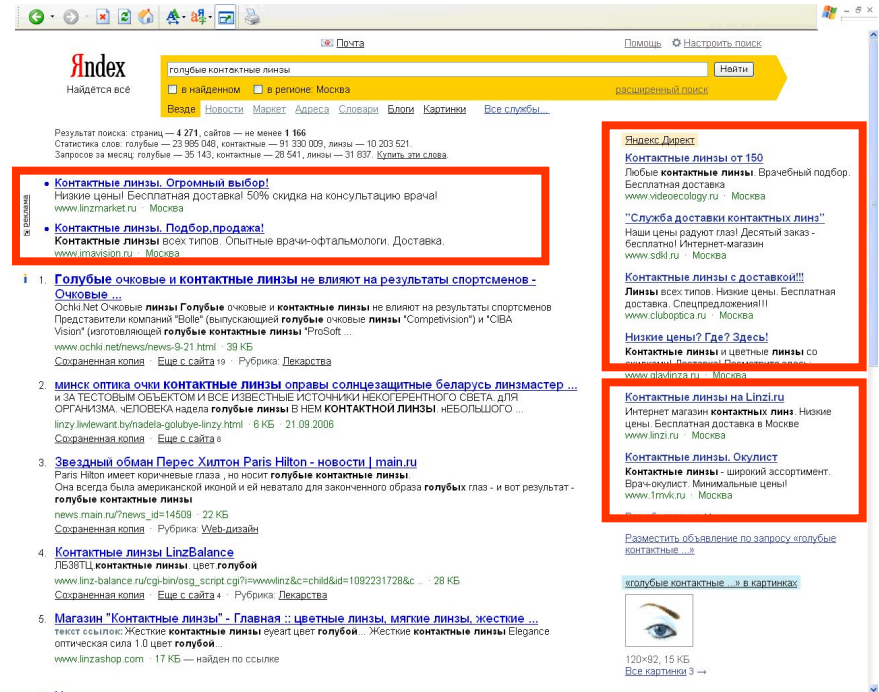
Почта

Помощь Настроить поиск

Яndex
Найдётся всё

голубые контактные линзы

Найти

в найденном в регионе: Москва

расширенный поиск

Везде Новости Маркет Адреса Словари Блоги Картинки Все службы...

Результат поиска: страниц — 4 271, сайтов — не менее 1 166
Статистика слов: голубые — 23 985 048, контактные — 91 330 009, линзы — 10 203 521.
Запросов за месяц: голубые — 35 143, контактные — 28 541, линзы — 31 837. Купить эти слова.

реклама

Контактные линзы. Огромный выбор!
Низкие цены! Бесплатная доставка! 50% скидка на консультацию врача!
www.linzmarket.ru · Москва

Контактные линзы. Подбор,продажа!
Контактные линзы всех типов. Опытные врачи-офтальмологи. Доставка.
www.imavision.ru · Москва

1. Голубые очковые и контактные линзы не влияют на результаты спортсменов - Очковые ...
Ochki Net Очковые линзы Голубые очковые и контактные линзы не влияют на результаты спортсменов Представители компаний "Bolle" (выпускающей голубые очковые линзы "Competivision") и "CIBA Vision" (изготовляющей голубые контактные линзы "ProSoft ...
www.ochki.net/news/news-9-21.html · 39 КБ
Сохраненная копия · Еще с сайта 19 · Рубрика: Лекарства

2. минск оптика очки контактные линзы оправы солнцезащитные беларусь линзмастер ...
и ЗА ТЕСТОВЫМ ОБЪЕКТОМ И ВСЕ ИЗВЕСТНЫЕ ИСТОЧНИКИ НЕКОГЕРЕНТНОГО СВЕТА. ДЛЯ ОРГАНИЗМА. ЧЕЛОВЕКА надела голубые линзы В НЕМ КОНТАКТНОЙ ЛИНЗЫ. нЕБОЛЬШОГО ...
linzy.liwlewant.by/nadela-golubye-linzy.html · 6 КБ · 21.09.2006
Сохраненная копия · Еще с сайта 8

3. Звездный обман Перес Хилтон Paris Hilton - новости | main.ru
Paris Hilton имеет коричневые глаза , но носит голубые контактные линзы.
Она всегда была американской иконой и ей неватало для законченного образа голубых глаз - и вот результат - голубые контактные линзы
news.main.ru/?news_id=14509 · 22 КБ
Сохраненная копия · Рубрика: Web-дизайн

4. Контактные линзы LinzBalance
ЛБ38ТЦ контактные линзы. цвет голубой
www.linz-balance.ru/cgi-bin/osg_script.cgi?i=wwwlinz&c=child&id=1092231728&c ... · 28 КБ
Сохраненная копия · Еще с сайта 4 · Рубрика: Лекарства

5. Магазин "Контактные линзы" - Главная :: цветные линзы, мягкие линзы, жесткие ...
текст ссылок: Жесткие контактные линзы eyeart цвет голубой... Жесткие контактные линзы Elegance оптическая сила 1.0 цвет голубой...
www.linzashop.com · 17 КБ — найден по ссылке

Яndex Директ

Контактные линзы от 150
Любые контактные линзы. Врачебный подбор. Бесплатная доставка
www.videoecology.ru · Москва

"Служба доставки контактных линз"
Наши цены радуют глаз! Десятый заказ - бесплатно! Интернет-магазин
www.sdkl.ru · Москва

Контактные линзы с доставкой!!!
Линзы всех типов. Низкие цены. Бесплатная доставка. Спецпредложения!!!
www.cluboptica.ru · Москва

Низкие цены? Где? Здесь!
Контактные линзы и цветные линзы со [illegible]
www.glavlinza.ru · Москва

Контактные линзы на Linzi.ru
Интернет магазин контактных линз. Низкие цены. Бесплатная доставка в Москве
www.linzi.ru · Москва

Контактные линзы. Окулист
Контактные линзы - широкий ассортимент. Врач-окулист. Минимальные цены!
www.1mvk.ru · Москва

Разместить объявление по запросу «голубые контактные ...»

«голубые контактные ...» в картинках

120×92, 15 КБ
Все картинки 3 →